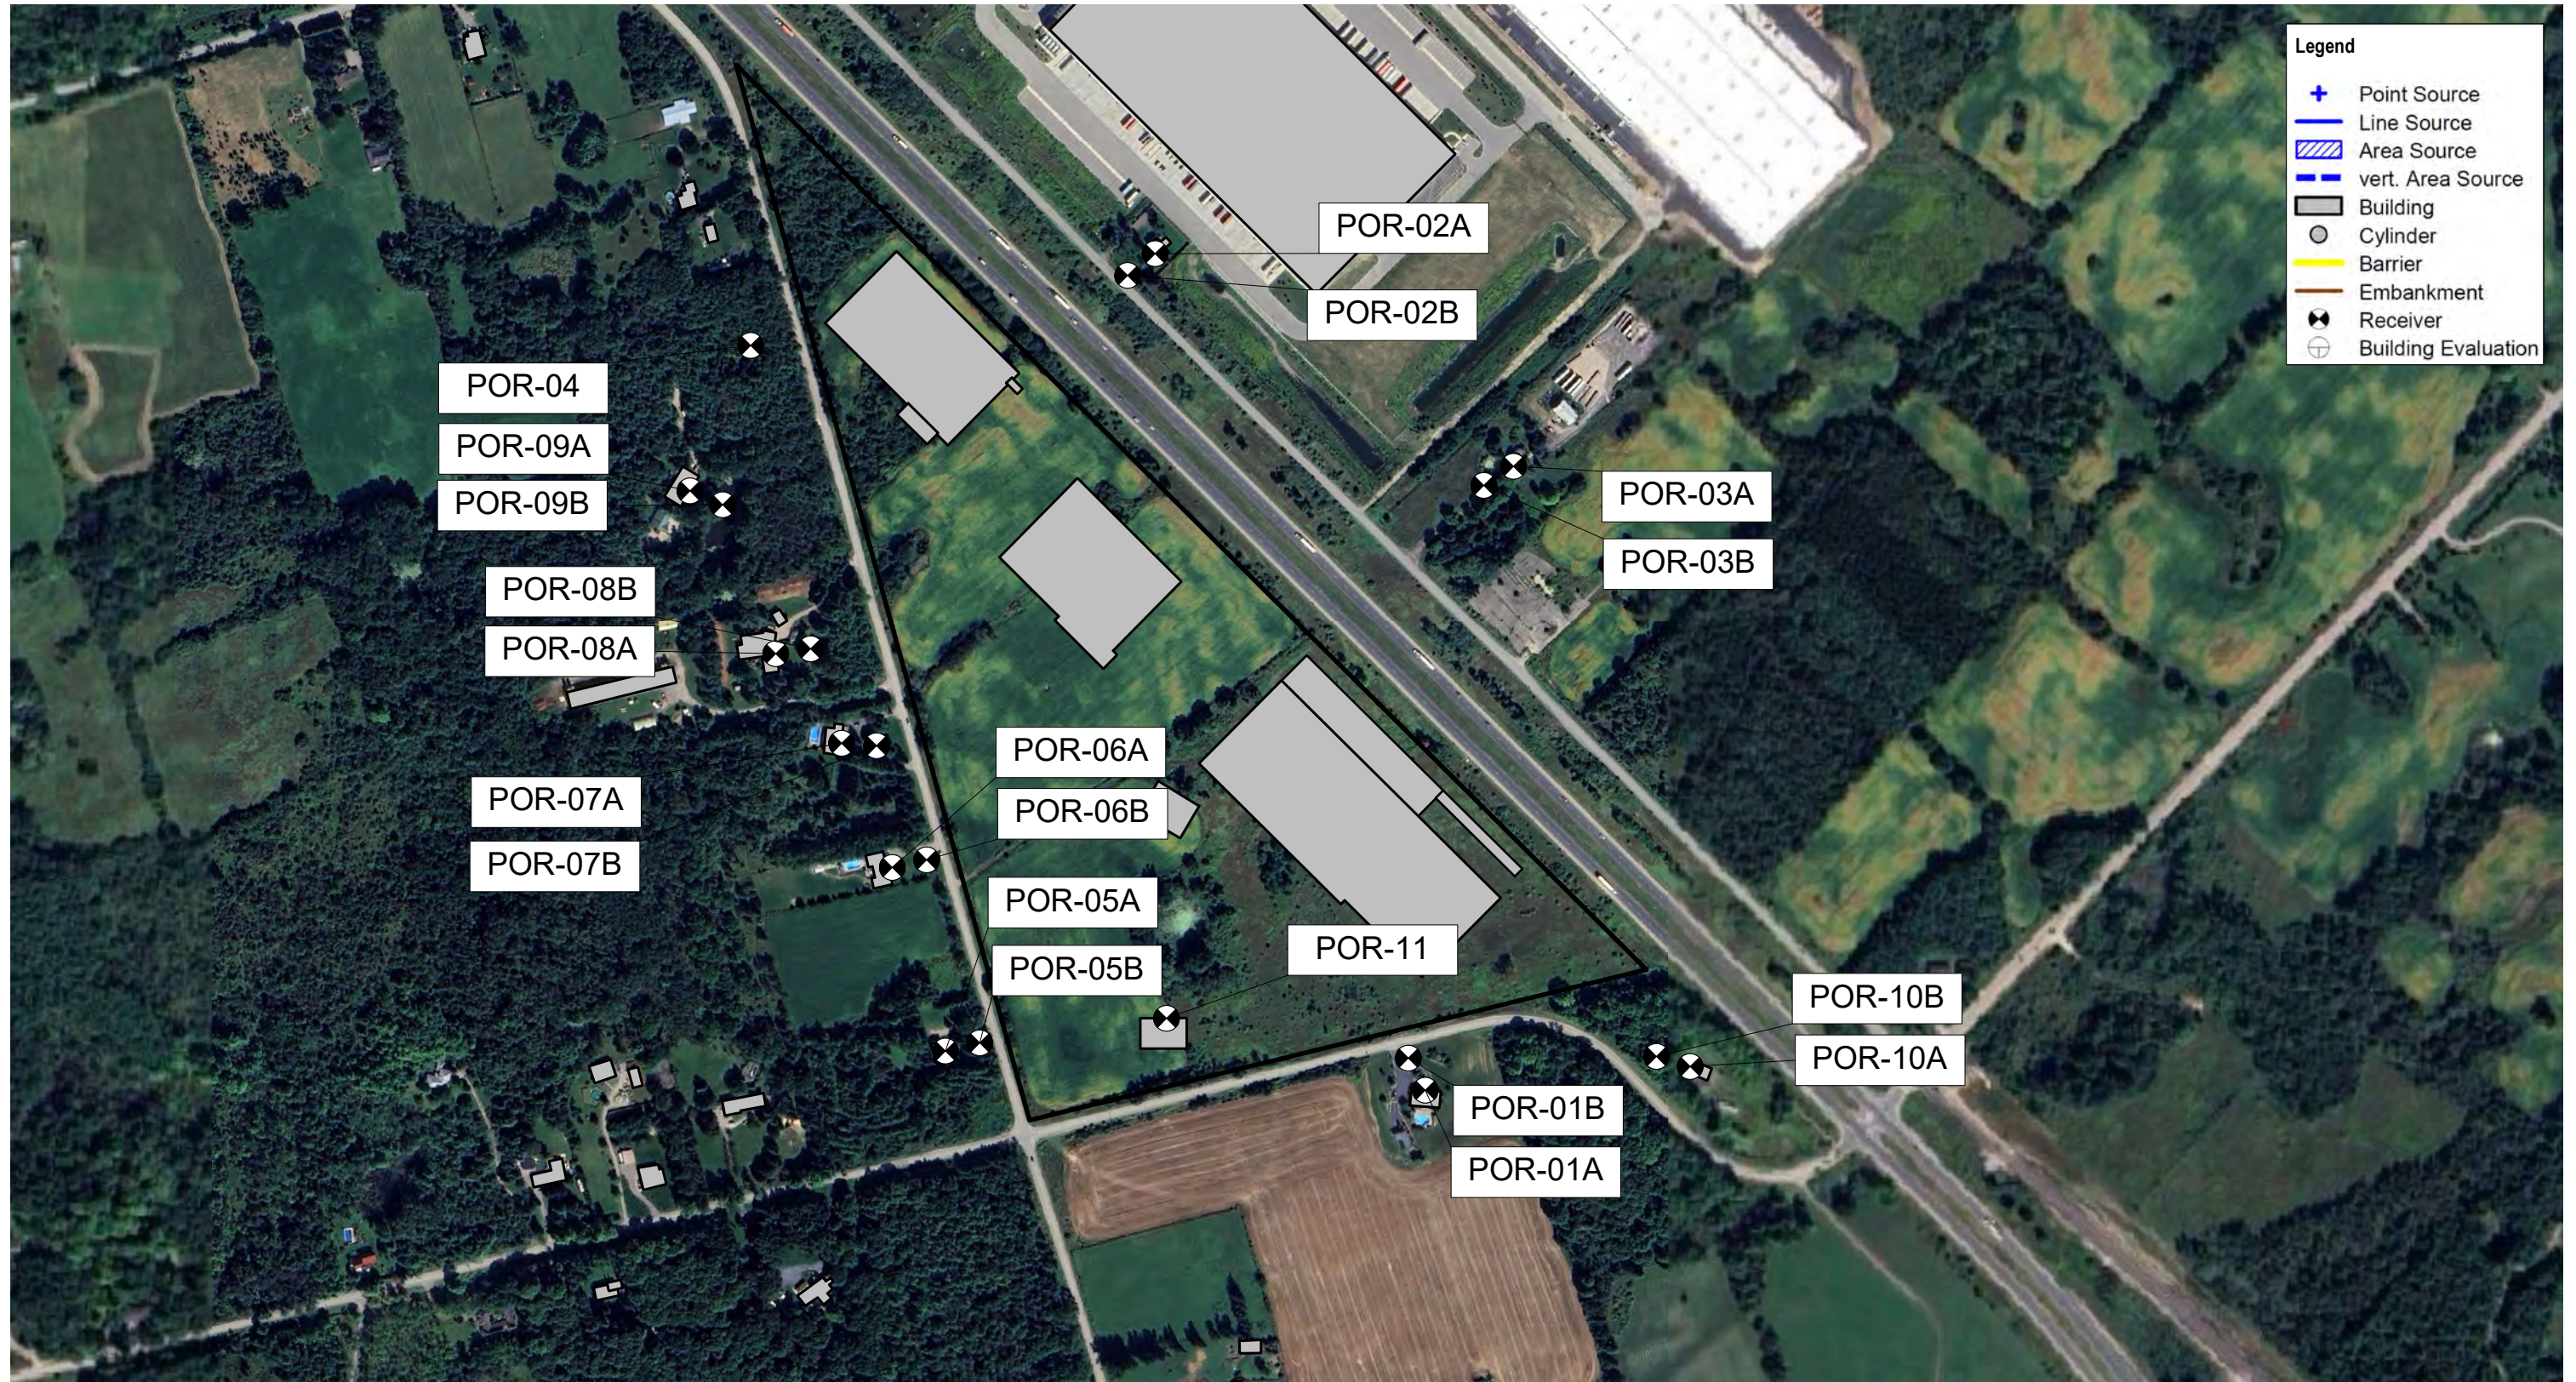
Legend
Point Source
Line Source
Area Source
vert. Area Source
Building
Cylinder
Barrier
Embankment
Receiver
Building Evaluation

POR-02A
POR-02B
POR-04
POR-09A
POR-09B
POR-03A
POR-03B
POR-08B
POR-08A
POR-06A
POR-06B
POR-07A
POR-07B
POR-05A
POR-05B
POR-11
POR-10B
POR-10A
POR-01B
POR-01A